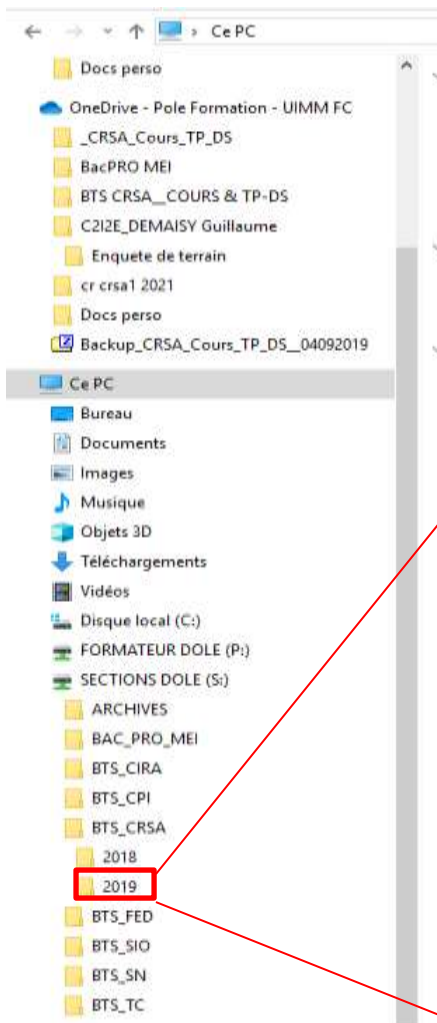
Ce PC

Docs perso
OneDrive - Pole Formation - UIMM FC
_CRSA_Cours_TP_DS
BacPRO MEI
BTS CRSA__COURS & TP-DS
C2I2E_DEMAISY Guillaume
Enquete de terrain
cr crsa1 2021
Docs perso
Backup_CRSA_Cours_TP_DS__04092019
Ce PC
Bureau
Documents
Images
Musique
Objets 3D
Téléchargements
Vidéos
Disque local (C:)
FORMATEUR DOLE (P:)
SECTIONS DOLE (S:)
ARCHIVES
BAC_PRO_MEI
BTS_CIRA
BTS_CPI
BTS_CRSA
2018
2019
BTS_FED
BTS_SIO
BTS_SN
BTS_TC